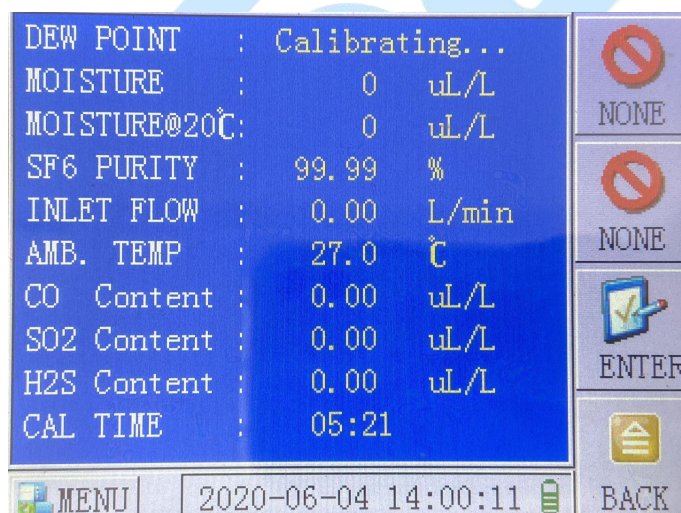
DEW POINT : Calibrating...
MOISTURE : 0 uL/L
MOISTURE@20℃: 0 uL/L
SF6 PURITY : 99.99 %
INLET FLOW : 0.00 L/min
AMB. TEMP : 27.0 ℃
CO Content : 0.00 uL/L
SO2 Content : 0.00 uL/L
H2S Content : 0.00 uL/L
CAL TIME : 05:21

NONE
NONE
ENTER
BACK

MENU
2020-06-04 14:00:11